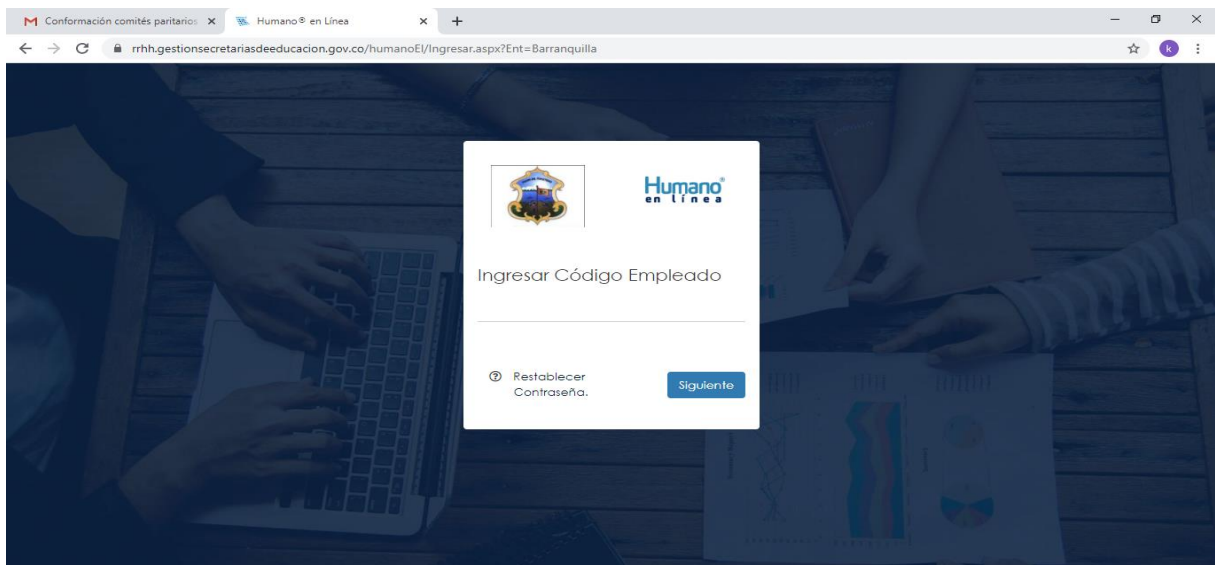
M Conformación comités paritarios ×
Humano® en Línea ×
+

rrhh.gestionsecretariasdeeducacion.gov.co/humanoEl/Ingresar.aspx?Ent=Barranquilla

k

Humano® en línea

Ingresar Código Empleado

Restablecer Contraseña.

Siguiente